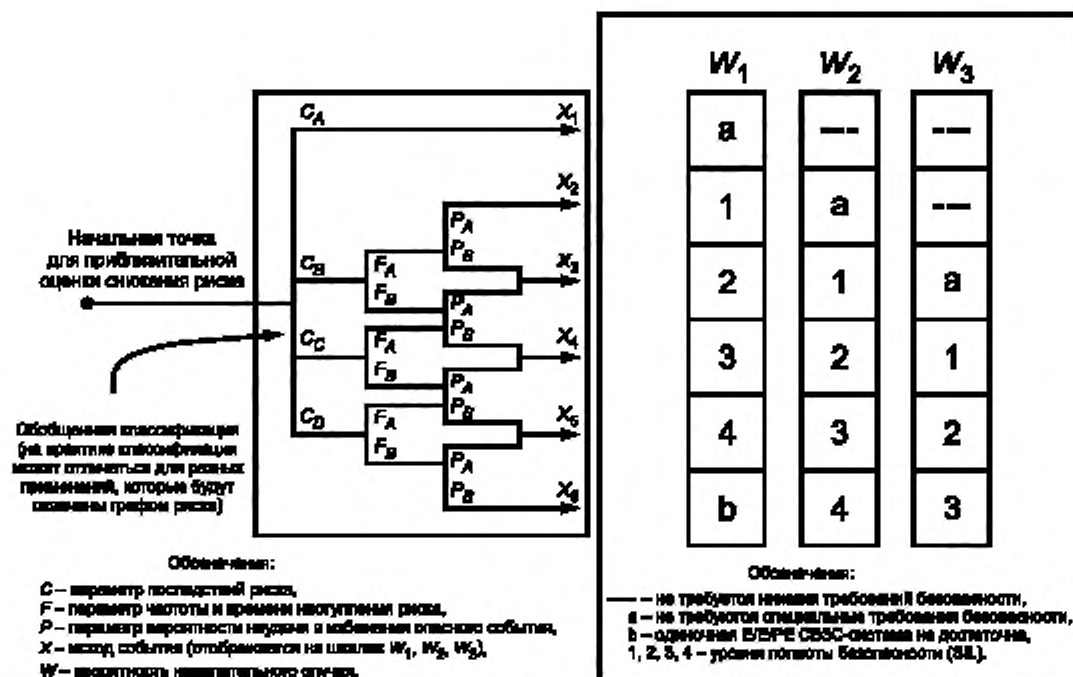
Начальная точка для приблизительной оценки снижения риска

$C_A$

$C_B$

$C_C$

$C_D$

$F_A$ $F_B$

$F_A$ $F_B$

$F_A$ $F_B$

$P_A$ $P_B$

$P_A$ $P_B$

$P_A$ $P_B$

$P_A$ $P_B$

$X_1$

$X_2$

$X_3$

$X_4$

$X_5$

$X_6$

Обобщенная классификация (на практике классификация может отличаться для разных применений, которые будут охвачены графом риска)

Обозначения:

$C$ – параметр последствий риска,
$F$ – параметр частоты и времени наступления риска,
$P$ – параметр вероятности неудачи в избежании опасного события,
$X$ – исход события (отображается на шкалах $W_1$, $W_2$, $W_3$),
$W$ – вероятность нежелательного случая.

| $W_1$ | $W_2$ | $W_3$ |
|---|---|---|
| a | --- | --- |
| 1 | a | --- |
| 2 | 1 | a |
| 3 | 2 | 1 |
| 4 | 3 | 2 |
| b | 4 | 3 |

Обозначения:

— – не требуются никаких требований безопасности,
a – не требуются специальные требования безопасности,
b – одиночная E/E/PE СБЭС-система не достаточна,
1, 2, 3, 4 – уровни полноты безопасности (SIL).